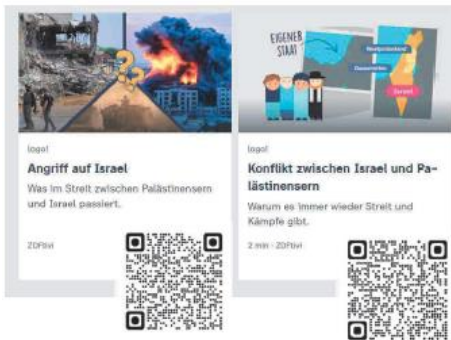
logo!

Angriff auf Israel

Was im Streit zwischen Palästinensern und Israel passiert.

ZDFtivi

EIGENER STAAT

Westjordanland

Gazastreifen

Israel

logo!

Konflikt zwischen Israel und Palästinensern

Warum es immer wieder Streit und Kämpfe gibt.

2 min · ZDFtivi